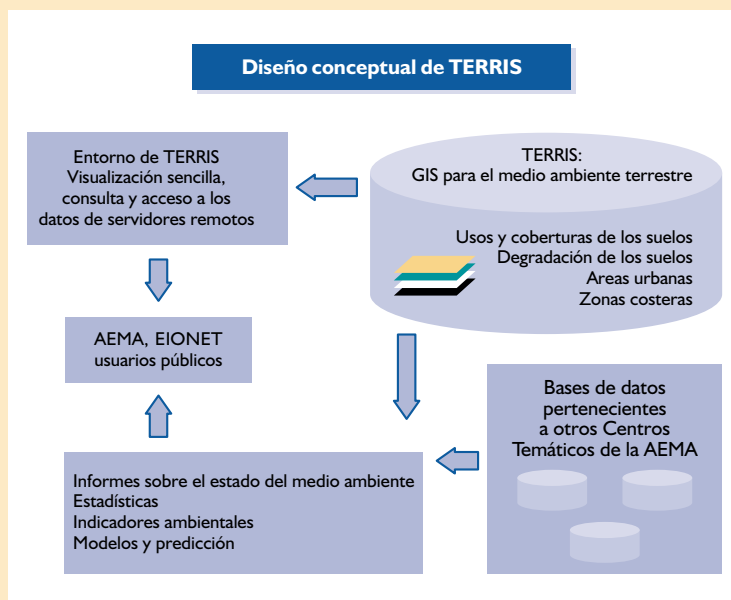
Diseño conceptual de TERRIS

Entorno de TERRIS
Visualización sencilla, consulta y acceso a los datos de servidores remotos

TERRIS:
GIS para el medio ambiente terrestre

Usos y coberturas de los suelos
Degradación de los suelos
Areas urbanas
Zonas costeras

AEMA, EIONET
usuarios públicos

Bases de datos pertenecientes a otros Centros Temáticos de la AEMA

Informes sobre el estado del medio ambiente
Estadísticas
Indicadores ambientales
Modelos y predicción